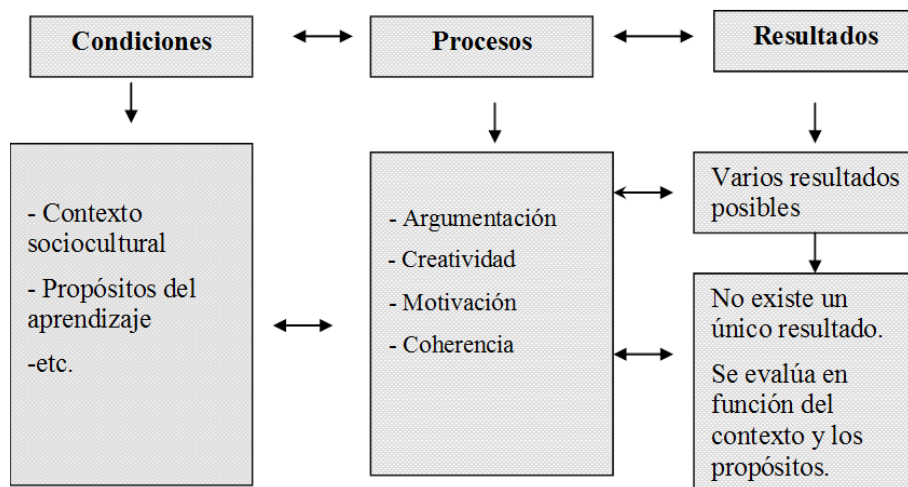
Condiciones

Procesos

Resultados

- Contexto sociocultural

- Propósitos del aprendizaje

-etc.

- Argumentación

- Creatividad

- Motivación

- Coherencia

Varios resultados posibles

No existe un único resultado.

Se evalúa en función del contexto y los propósitos.